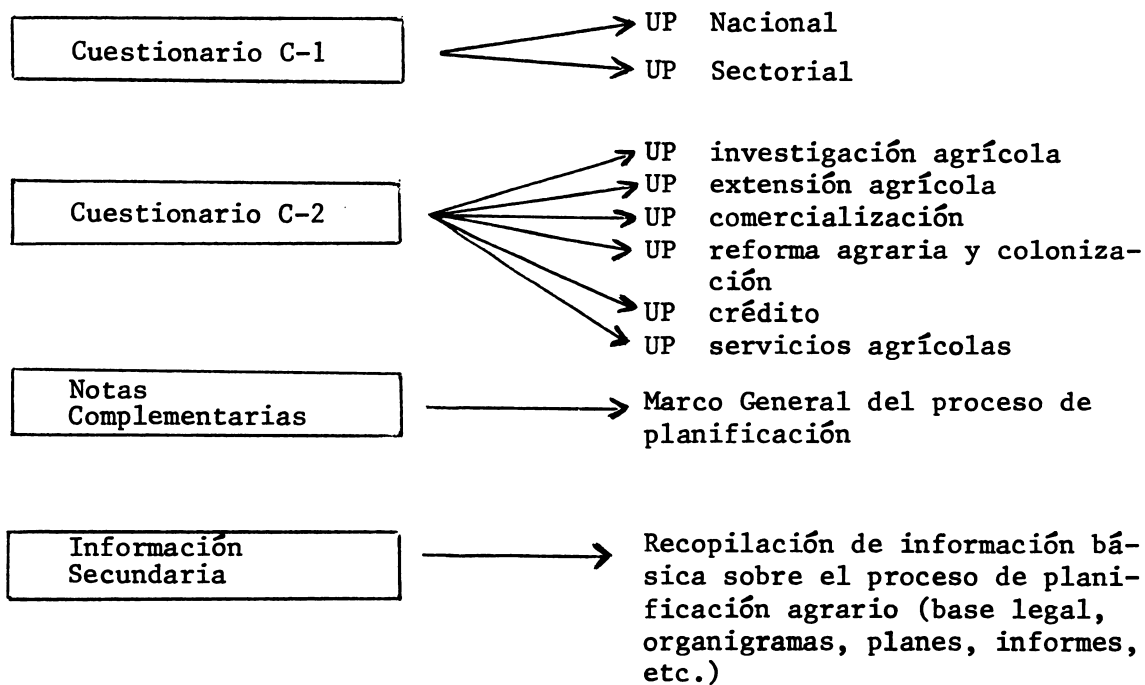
Cuestionario C-1

UP Nacional

UP Sectorial

Cuestionario C-2

UP investigación agrícola

UP extensión agrícola

UP comercialización

UP reforma agraria y colonización

UP crédito

UP servicios agrícolas

Notas Complementarias

Marco General del proceso de planificación

Información Secundaria

Recopilación de información básica sobre el proceso de planificación agrario (base legal, organigramas, planes, informes, etc.)